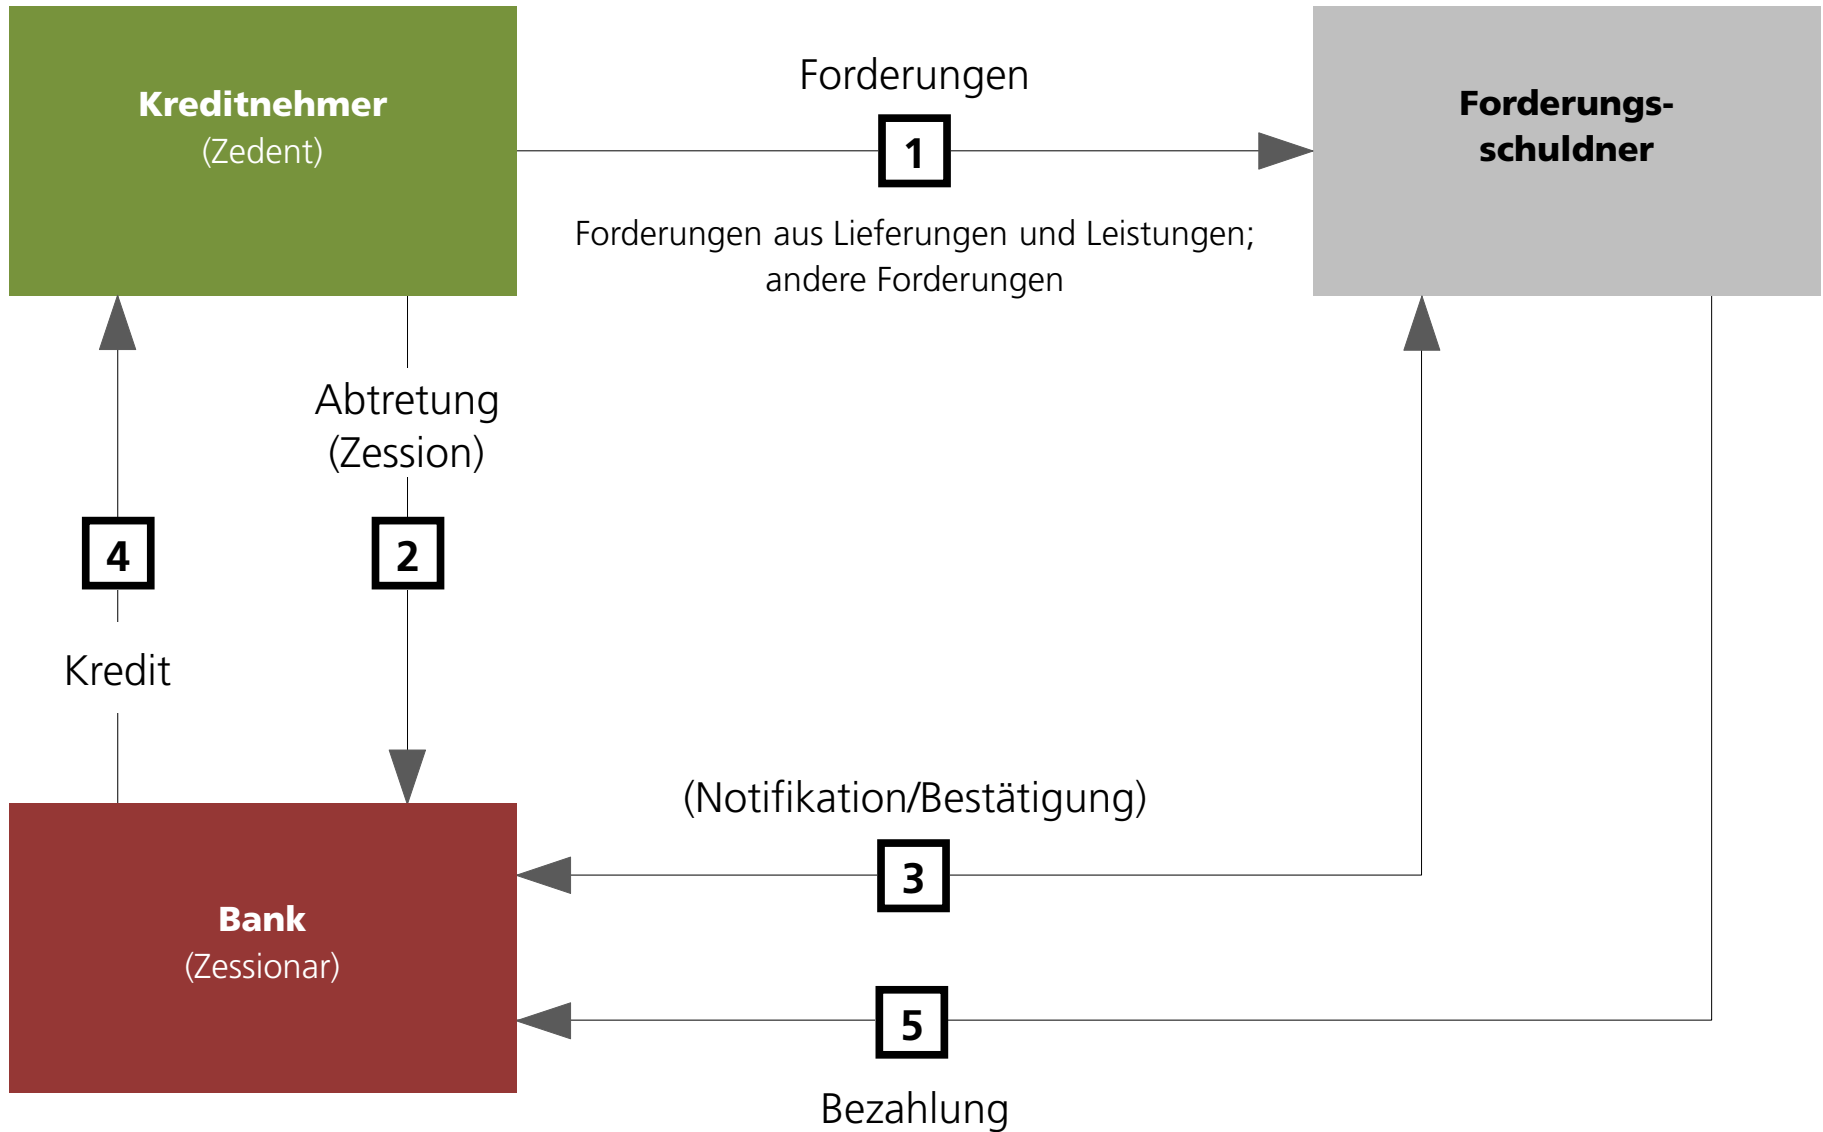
Kreditnehmer
(Zedent)

Forderungen

1

Forderungen aus Lieferungen und Leistungen; andere Forderungen

Forderungsschuldner

Abtretung
(Zession)

2

4

Kredit

(Notifikation/Bestätigung)

3

Bank
(Zessionar)

5

Bezahlung